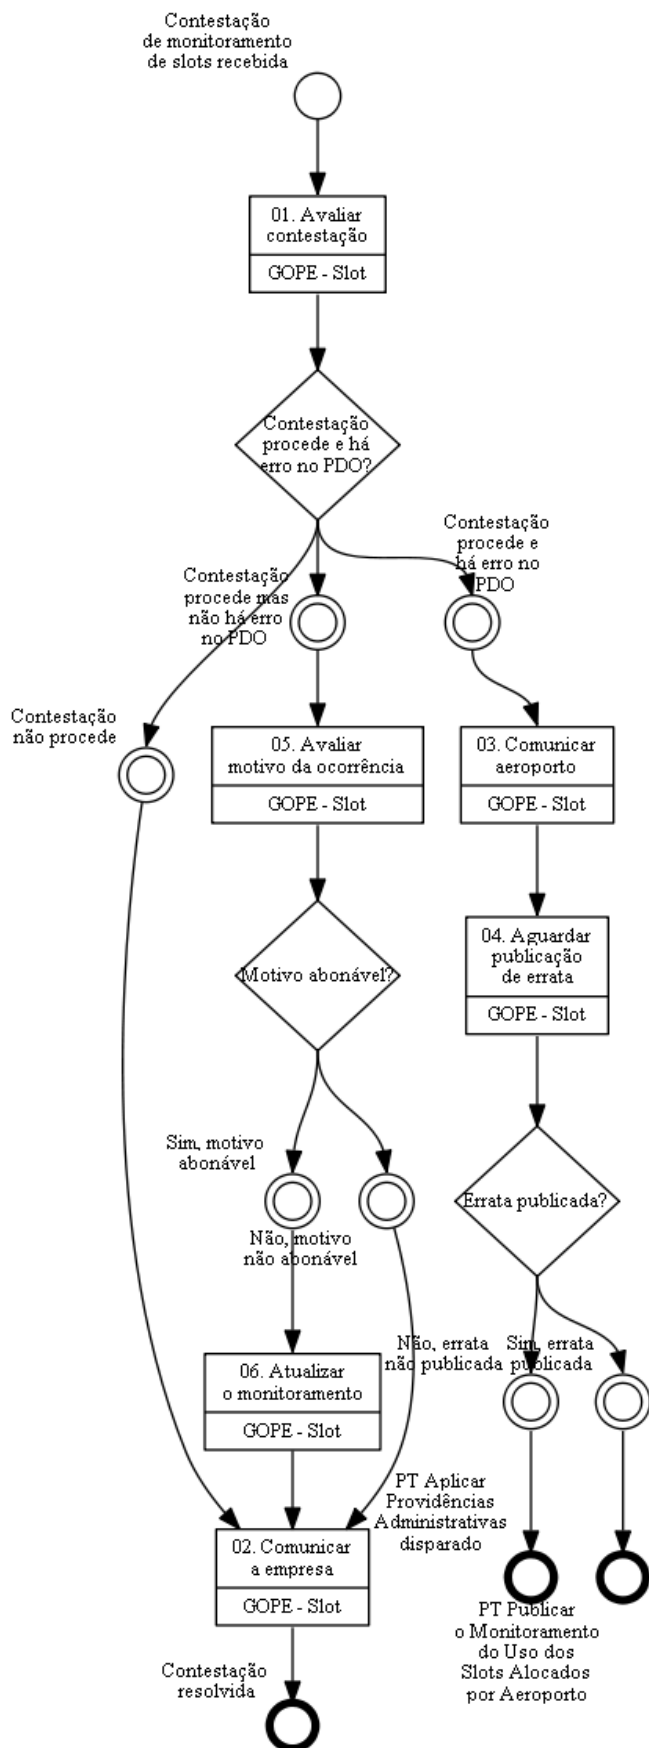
Contestação de monitoramento de slots recebida

01. Avaliar contestação

GOPE - Slot

Contestação procede e há erro no PDO?

Contestação procede mas não há erro no PDO

Contestação procede e há erro no PDO

Contestação não procede

05. Avaliar motivo da ocorrência

GOPE - Slot

03. Comunicar aeroporto

GOPE - Slot

04. Aguardar publicação de errata

GOPE - Slot

Motivo abonável?

Errata publicada?

Sim, motivo abonável

Não, motivo não abonável

Não, errata não publicada

Sim, errata publicada

06. Atualizar o monitoramento

GOPE - Slot

PT Aplicar Providências Administrativas disparado

02. Comunicar a empresa

GOPE - Slot

PT Publicar o Monitoramento do Uso dos Slots Alocados por Aeroporto

Contestação resolvida